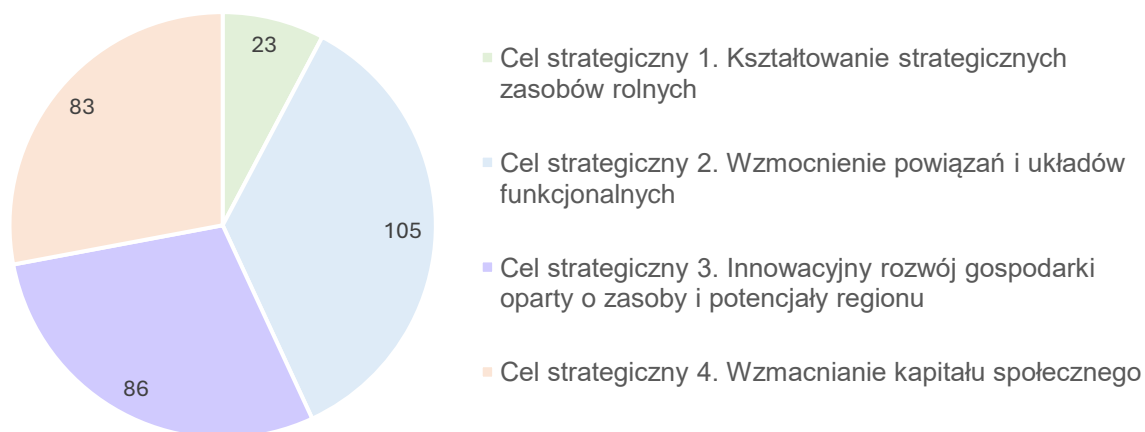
23

105

86

83

Cel strategiczny 1. Kształtowanie strategicznych zasobów rolnych

Cel strategiczny 2. Wzmocnienie powiązań i układów funkcjonalnych

Cel strategiczny 3. Innowacyjny rozwój gospodarki oparty o zasoby i potencjały regionu

Cel strategiczny 4. Wzmacnianie kapitału społecznego